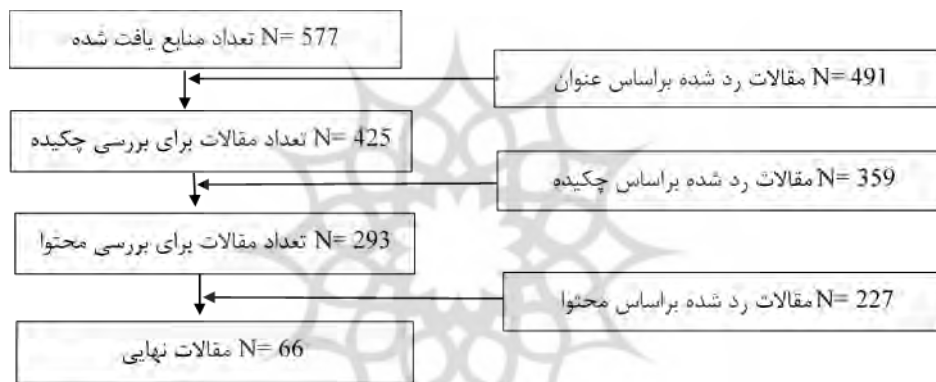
تعداد منابع یافت شده N= 577

مقالات رد شده براساس عنوان N= 491

تعداد مقالات برای بررسی چکیده N= 425

مقالات رد شده براساس چکیده N= 359

تعداد مقالات برای بررسی محتوا N= 293

مقالات رد شده براساس محتوا N= 227

مقالات نهایی N= 66